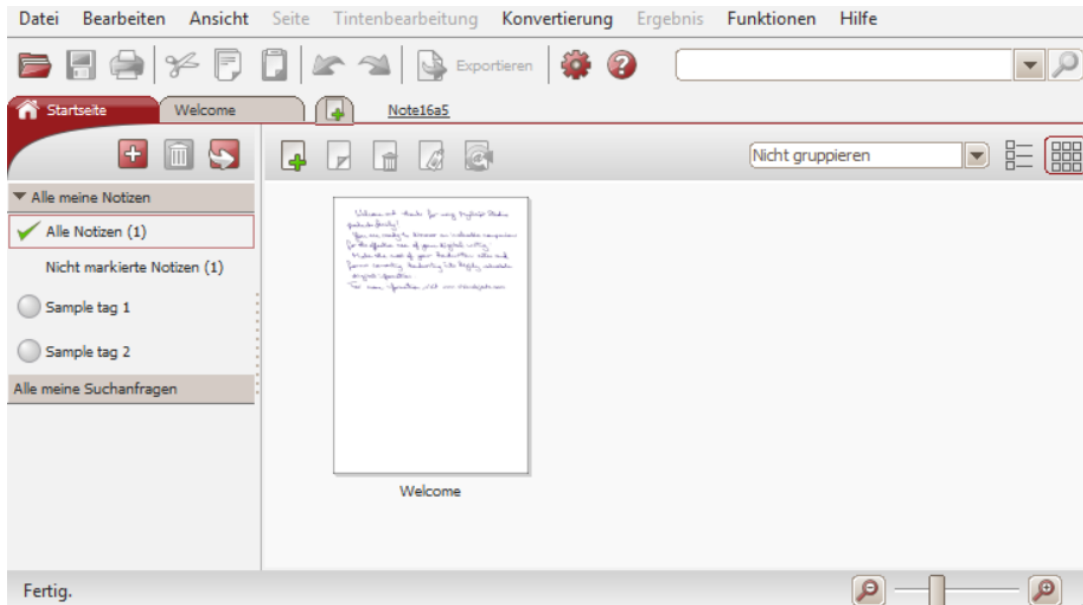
Datei Bearbeiten Ansicht Seite Tintenbearbeitung Konvertierung Ergebnis Funktionen Hilfe

Exportieren

Startseite Welcome Note16a5

Nicht gruppieren

Alle meine Notizen

Alle Notizen (1)

Nicht markierte Notizen (1)

Sample tag 1

Sample tag 2

Alle meine Suchanfragen

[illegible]

Welcome

Fertig.